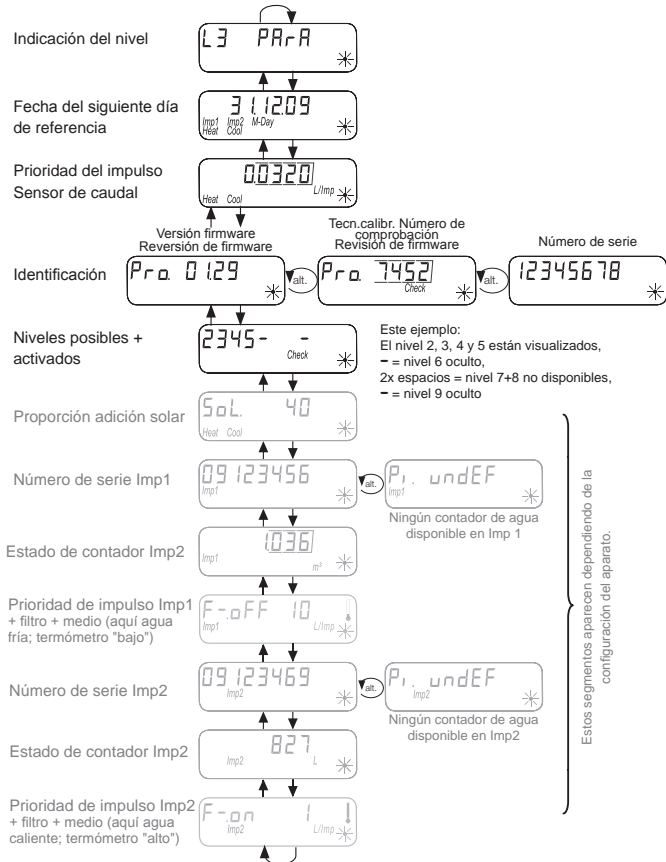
Indicación del nivel

L3 PArA

Fecha del siguiente día de referencia

31.12.09
Imp1 Heat Imp2 Cool M-Day

Prioridad del impulso Sensor de caudal

0.0320
L/Imp
Heat Cool

Versión firmware Reversión de firmware

Tecn.calibr. Número de comprobación Revisión de firmware

Número de serie

Identificación

Pro. 01.29

alt.

Pro. 7452
Check

alt.

12345678

Niveles posibles + activados

2345- -
Check

Este ejemplo:
El nivel 2, 3, 4 y 5 están visualizados,
– = nivel 6 oculto,
2x espacios = nivel 7+8 no disponibles,
– = nivel 9 oculto

Proporción adición solar

SoL. 40
Heat Cool

Número de serie Imp1

09123456
Imp1

alt.

P1 undEF
Imp1

Ningún contador de agua disponible en Imp 1

Estado de contador Imp2

1.036
Imp1
m³

Prioridad de impulso Imp1 + filtro + medio (aquí agua fría; termómetro "bajo")

F-.oFF 10
Imp1
L/Imp

Número de serie Imp2

09123469
Imp2

alt.

P1 undEF
Imp2

Ningún contador de agua disponible en Imp2

Estado de contador Imp2

827
Imp2
L

Prioridad de impulso Imp2 + filtro + medio (aquí agua caliente; termómetro "alto")

F-.on 1
Imp2
L/Imp

Estos segmentos aparecen dependiendo de la configuración del aparato.